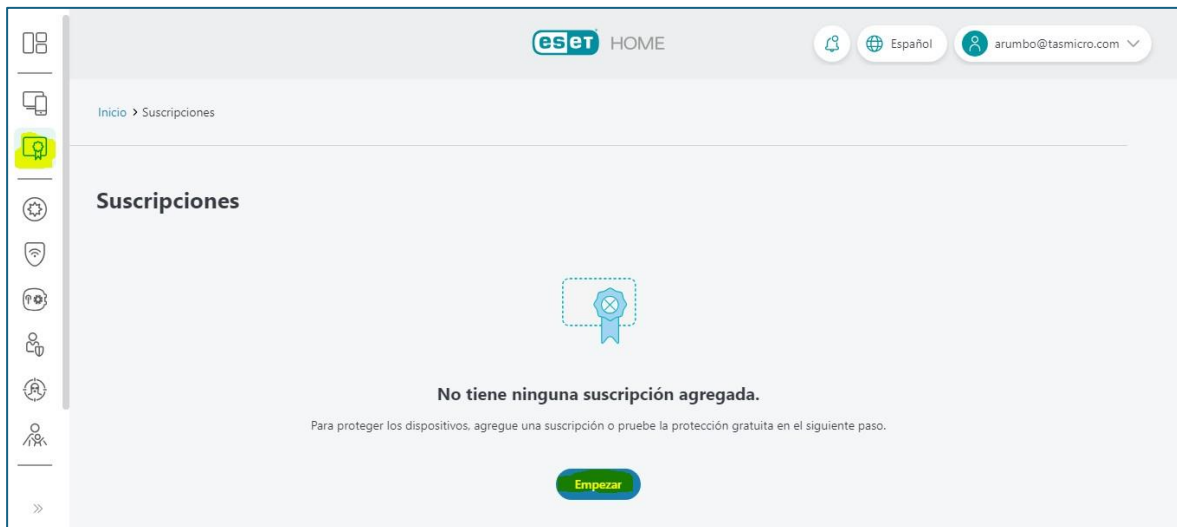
eset HOME

Español

arumbo@tasmicro.com

Inicio > Suscripciones

Suscripciones

No tiene ninguna suscripción agregada.

Para proteger los dispositivos, agregue una suscripción o pruebe la protección gratuita en el siguiente paso.

Empezar

»